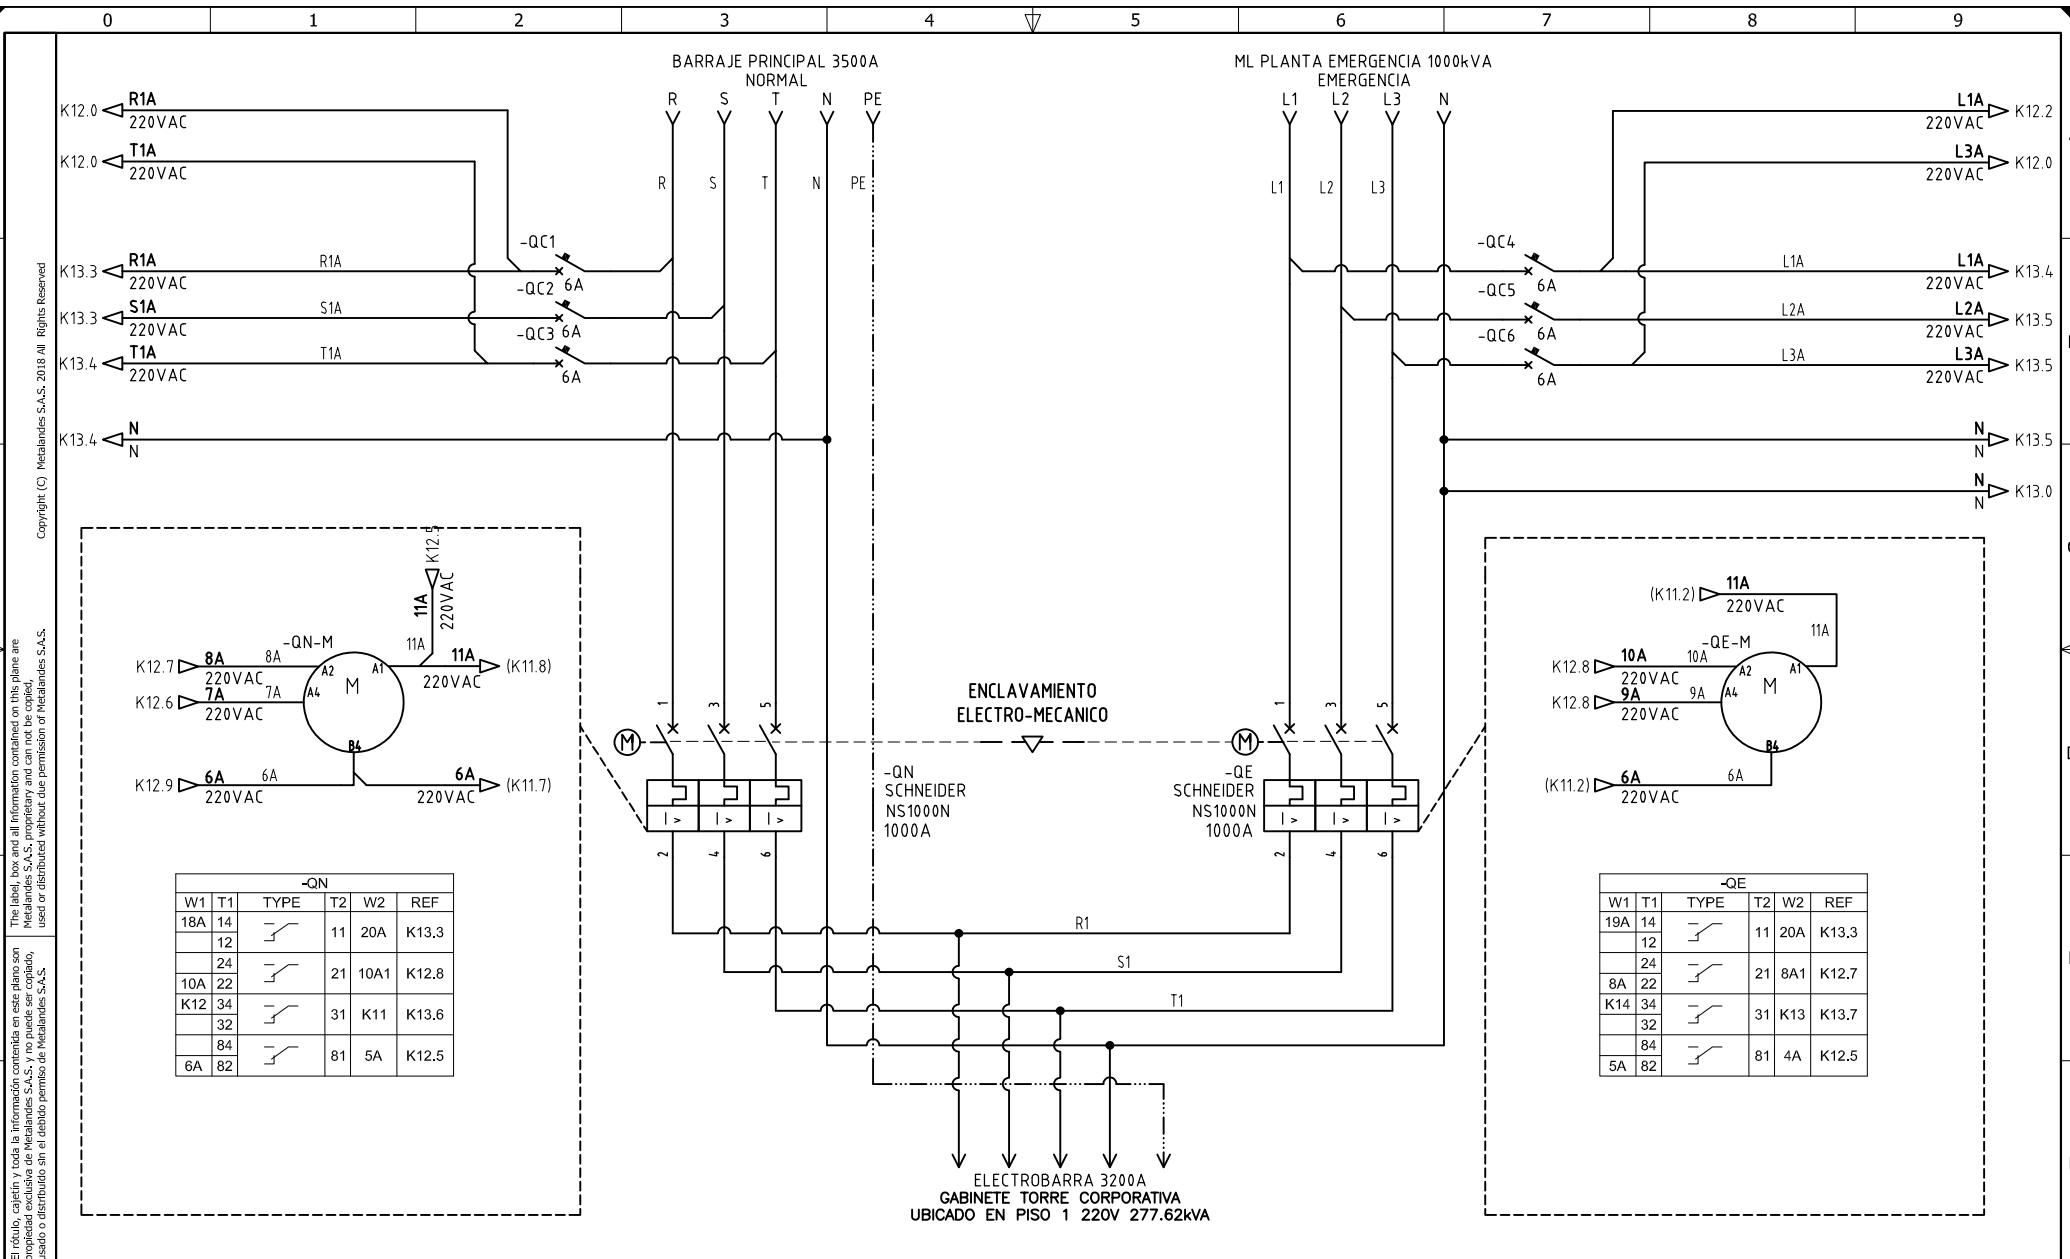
0 1 2 3 4 5 6 7 8 9

BARRAJE PRINCIPAL 3500A
NORMAL

R S T N PE

ML PLANTA EMERGENCIA 1000kVA
EMERGENCIA

L1 L2 L3 N

K12.0 R1A 220VAC
K12.0 T1A 220VAC
K13.3 R1A 220VAC R1A
K13.3 S1A 220VAC S1A
K13.4 T1A 220VAC T1A
K13.4 N N

R S T N PE

-QC1 6A
-QC2 6A
-QC3 6A

L1 L2 L3

-QC4 6A
-QC5 6A
-QC6 6A

L1A 220VAC K12.2
L3A 220VAC K12.0
L1A L1A 220VAC K13.4
L2A L2A 220VAC K13.5
L3A L3A 220VAC K13.5
N N K13.5
N N K13.0

Copyright (C) Metalandes S.A.S. 2018 All Rights Reserved

The label, box and all information contained on this plane are Metalandes S.A.S. proprietary and can not be copied, used or distributed without due permission of Metalandes S.A.S.

El rótulo, cajetín y toda la información contenida en este plano son propiedad exclusiva de Metalandes S.A.S. y no puede ser copiado, usado o distribuido sin el debido permiso de Metalandes S.A.S.

K12.5 220VAC 11A
-QN-M
K12.7 8A 220VAC 8A A2
K12.6 7A 220VAC 7A A4
M
A1 11A 11A 220VAC (K11.8)
B4
K12.9 6A 220VAC 6A
6A 220VAC (K11.7)

ENCLAVAMIENTO
ELECTRO-MECANICO

1 3 5
M
I > I > I >
2 4 6

-QN
SCHNEIDER
NS1000N
1000A

-QE
SCHNEIDER
NS1000N
1000A

(K11.2) 11A 220VAC
11A
-QE-M
K12.8 10A 220VAC 10A A2
K12.8 9A 220VAC 9A A4
M A1
B4
(K11.2) 6A 220VAC 6A

| -QN | | | | | |
|---|---|---|---|---|---|
| W1 | T1 | TYPE | T2 | W2 | REF |
| 18A | 14 | | 11 | 20A | K13.3 |
| | 12 | | | | |
| | 24 | | 21 | 10A1 | K12.8 |
| 10A | 22 | | | | |
| K12 | 34 | | 31 | K11 | K13.6 |
| | 32 | | | | |
| | 84 | | 81 | 5A | K12.5 |
| 6A | 82 | | | | |

| -QE | | | | | |
|---|---|---|---|---|---|
| W1 | T1 | TYPE | T2 | W2 | REF |
| 19A | 14 | | 11 | 20A | K13.3 |
| | 12 | | | | |
| | 24 | | 21 | 8A1 | K12.7 |
| 8A | 22 | | | | |
| K14 | 34 | | 31 | K13 | K13.7 |
| | 32 | | | | |
| | 84 | | 81 | 4A | K12.5 |
| 5A | 82 | | | | |

R1
S1
T1

ELECTROBARRA 3200A
GABINETE TORRE CORPORATIVA
UBICADO EN PISO 1 220V 277.62kVA